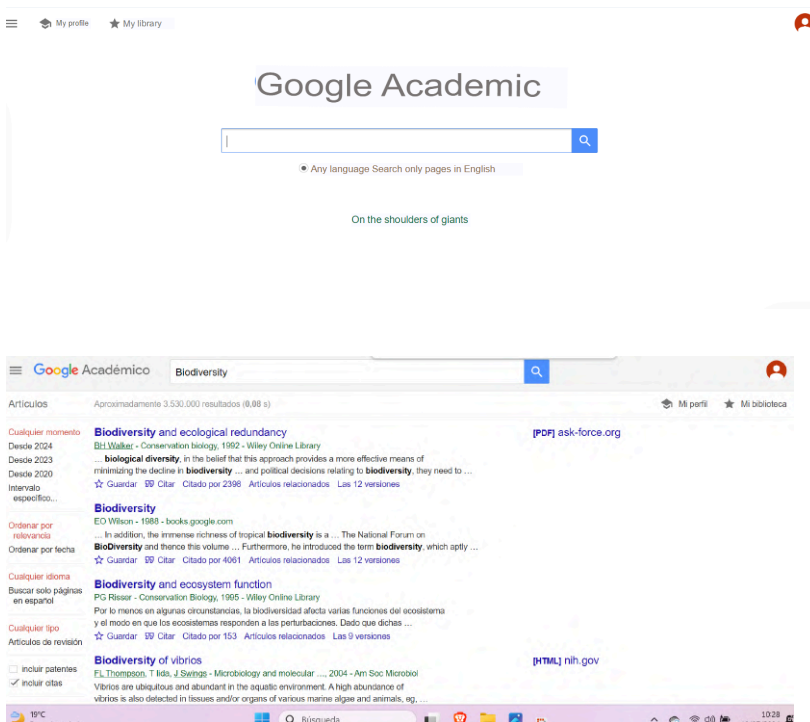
My profile   My library

Google Academic

Any language Search only pages in English

On the shoulders of giants

Google Académico   Biodiversity

Artículos

Aproximadamente 3.530.000 resultados (0,08 s)

Mi perfil   Mi biblioteca

Cualquier momento
Desde 2024
Desde 2023
Desde 2020
Intervalo específico...

Ordenar por relevancia
Ordenar por fecha

Cualquier idioma
Buscar solo páginas en español

Cualquier tipo
Artículos de revisión

incluir patentes
incluir citas

Biodiversity and ecological redundancy
BH Walker - Conservation biology, 1992 - Wiley Online Library
... biological diversity, in the belief that this approach provides a more effective means of minimizing the decline in biodiversity ... and political decisions relating to biodiversity, they need to ...
Guardar   Citar   Citado por 2396   Artículos relacionados   Las 12 versiones

[PDF] ask-force.org

Biodiversity
EO Wilson - 1988 - books.google.com
... In addition, the immense richness of tropical biodiversity is a ... The National Forum on BioDiversity and thence this volume ... Furthermore, he introduced the term biodiversity, which aptly ...
Guardar   Citar   Citado por 4061   Artículos relacionados   Las 12 versiones

Biodiversity and ecosystem function
PG Risser - Conservation Biology, 1995 - Wiley Online Library
Por lo menos en algunas circunstancias, la biodiversidad afecta varias funciones del ecosistema y el modo en que los ecosistemas responden a las perturbaciones. Dado que dichas ...
Guardar   Citar   Citado por 153   Artículos relacionados   Las 9 versiones

Biodiversity of vibrios
FL Thompson, T Iida, J Swings - Microbiology and molecular ..., 2004 - Am Soc Microbiol
Vibrios are ubiquitous and abundant in the aquatic environment. A high abundance of vibrios is also detected in tissues and/or organs of various marine algae and animals, eg, ...

[HTML] nih.gov

19°C   Búsqueda   10:28